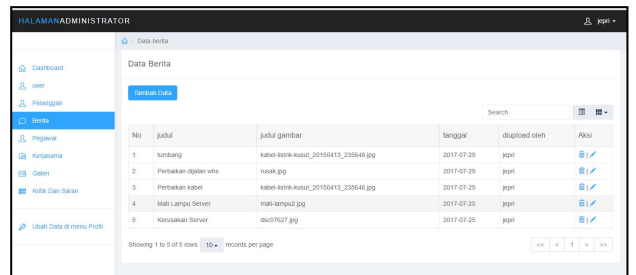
HALAMANADMINISTRATOR

jepri

Dashboard
user
Pelanggan
Berita
Pegawai
Kerjasama
Galeri
Kritik Dan Saran

Ubah Data di menu Profil

Data berita

Data Berita

Tambah Data

Search

| No | judul | judul gambar | tanggal | diupload oleh | Aksi |
|---|---|---|---|---|---|
| 1 | tumbang | kabel-listrik-kusut_20150413_235648.jpg | 2017-07-29 | jepri | |
| 2 | Perbaikan dijalan whs | rusak.jpg | 2017-07-29 | jepri | |
| 3 | Perbaikan kabel | kabel-listrik-kusut_20150413_235648.jpg | 2017-07-25 | jepri | |
| 4 | Mati Lampu Server | mati-lampu2.jpg | 2017-07-25 | jepri | |
| 5 | Kerusakan Server | dsc07627.jpg | 2017-07-25 | jepri | |

Showing 1 to 5 of 5 rows 10 records per page

<< < 1 > >>